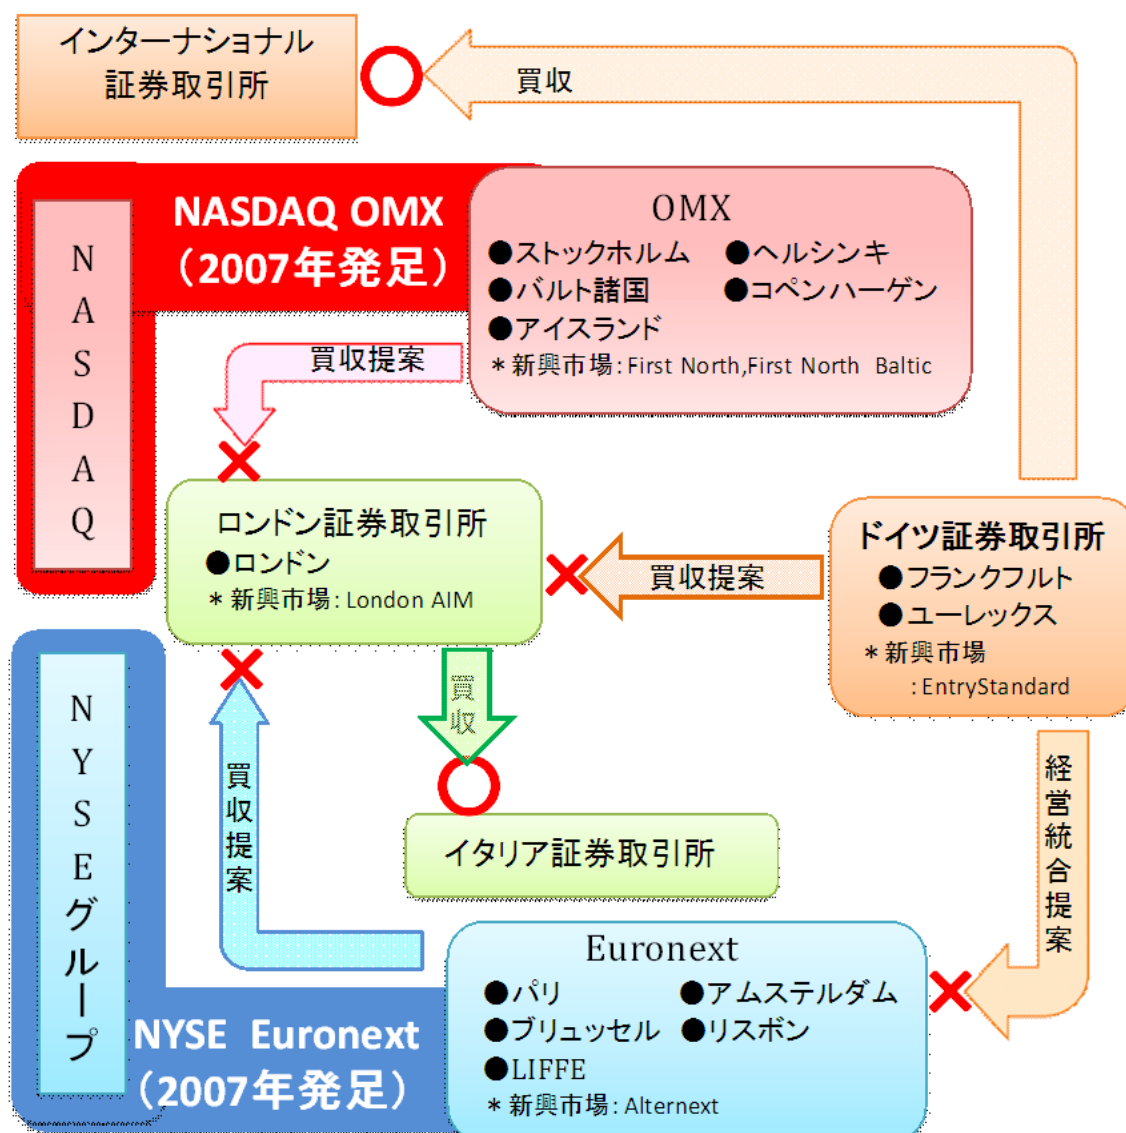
インターナショナル証券取引所

○

買収

NASDAQ

NASDAQ OMX
（2007年発足）

OMX
●ストックホルム ●ヘルシンキ
●バルト諸国 ●コペンハーゲン
●アイスランド
＊新興市場：First North,First North Baltic

買収提案

×

ロンドン証券取引所
●ロンドン
＊新興市場：London AIM

×

買収提案

ドイツ証券取引所
●フランクフルト
●ユーレックス
＊新興市場
：EntryStandard

×

買収

○

買収提案

イタリア証券取引所

経営統合提案

NYSEグループ

NYSE Euronext
（2007年発足）

Euronext
●パリ ●アムステルダム
●ブリュッセル ●リスボン
●LIFFE
＊新興市場：Alternext

×